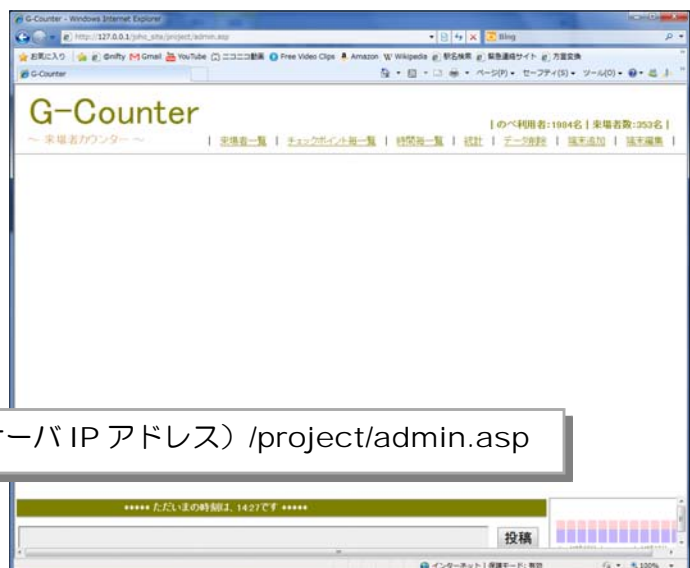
G-Counter - Windows Internet Explorer

http://127.0.0.1/joho_site/project/admin.asp

Bing

お気に入り @nifty Gmail YouTube ニコニコ動画 Free Video Clips Amazon Wikipedia 駅名検索 緊急連絡サイト 方言変換

G-Counter

ページ(P) セーフティ(S) ツール(O)

G-Counter

～ 来場者カウンター ～

| のべ利用者:1904名 | 来場者数:353名 |

| 来場者一覧 | チェックポイント毎一覧 | 時間毎一覧 | 統計 | データ削除 | 端末追加 | 端末編集 |

ーバ IP アドレス）/project/admin.asp

••••• ただいまの時刻は、14:27です •••••

投稿

インターネット | 保護モード: 有効

100%